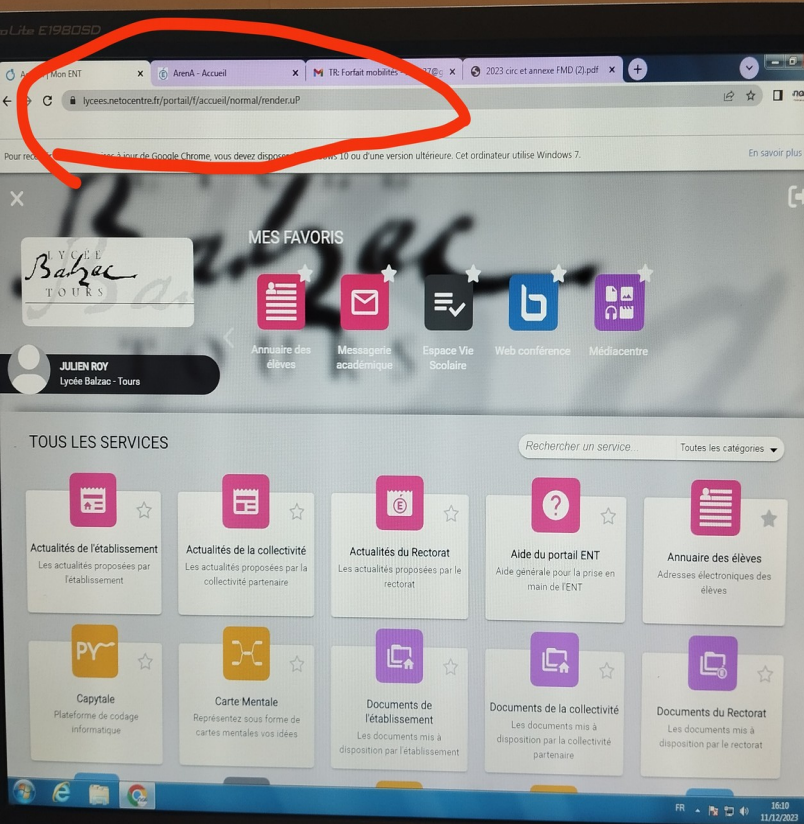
oLite E1980SD

A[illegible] | Mon ENT
ArenA - Accueil
TR: Forfait mobilités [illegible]
2023 circ et annexe FMD (2).pdf

lycees.netocentre.fr/portail/f/accueil/normal/render.uP

Pour rec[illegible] à jour de Google Chrome, vous devez dispos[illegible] ws 10 ou d'une version ultérieure. Cet ordinateur utilise Windows 7.
En savoir plus

LYCÉE Balzac TOURS

MES FAVORIS

Annuaire des élèves
Messagerie académique
Espace Vie Scolaire
Web conférence
Médiacentre

JULIEN ROY
Lycée Balzac - Tours

TOUS LES SERVICES

Rechercher un service...
Toutes les catégories

Actualités de l'établissement
Les actualités proposées par l'établissement

Actualités de la collectivité
Les actualités proposées par la collectivité partenaire

Actualités du Rectorat
Les actualités proposées par le rectorat

Aide du portail ENT
Aide générale pour la prise en main de l'ENT

Annuaire des élèves
Adresses électroniques des élèves

Capytale
Plateforme de codage informatique

Carte Mentale
Représentez sous forme de cartes mentales vos idées

Documents de l'établissement
Les documents mis à disposition par l'établissement

Documents de la collectivité
Les documents mis à disposition par la collectivité partenaire

Documents du Rectorat
Les documents mis à disposition par le rectorat

FR
16:10
11/12/2023